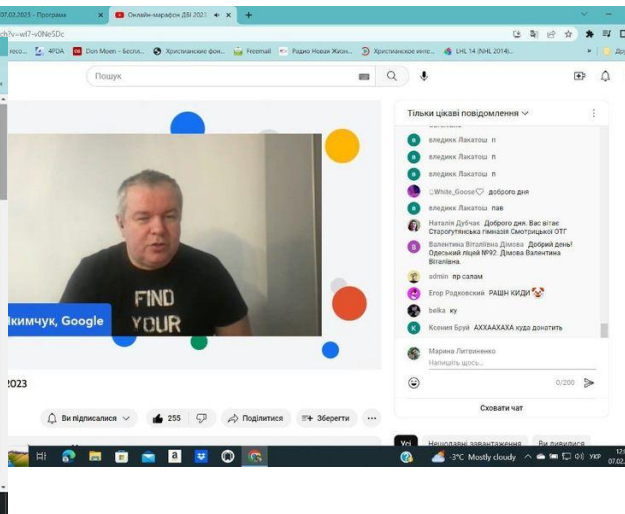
07.02.2023 - Програма
Онлайн-марафон ДБІ 2023
+
ch?v=wl7-v0Ne5Dc
reso... 4PDA Don Moen - Бесп... Христианские фон... Freemail Радио Новая Жизн... Христианское инте... LHL 14 (NHL 2014)...
Пошук
Тільки цікаві повідомлення
вледикк Лакатош п
вледикк Лакатош п
вледикк Лакатош п
White_Goose доброго дня
вледикк Лакатош пав
Наталія Дубчак Доброго дня. Вас вітає Старогутянська гімназія Смотрицької ОТГ
Валентина Віталіївна Дімова Добрий день! Одеський ліцей №92. Дімова Валентина Віталіївна.
admin пр салам
Егор Родковский РАШН КИДИ
belka ку
Ксения Бруй АХХААХАХА куда донатить
Марина Литвиненко
Напишіть щось...
0/200
Сховати чат
FIND YOUR
Якимчук, Google
2023
Ви підписалися
255
Поділитися
Зберегти
Усі
Нещодавні завантаження
Ви дивилися
-3°C Mostly cloudy
УКР
07.02.